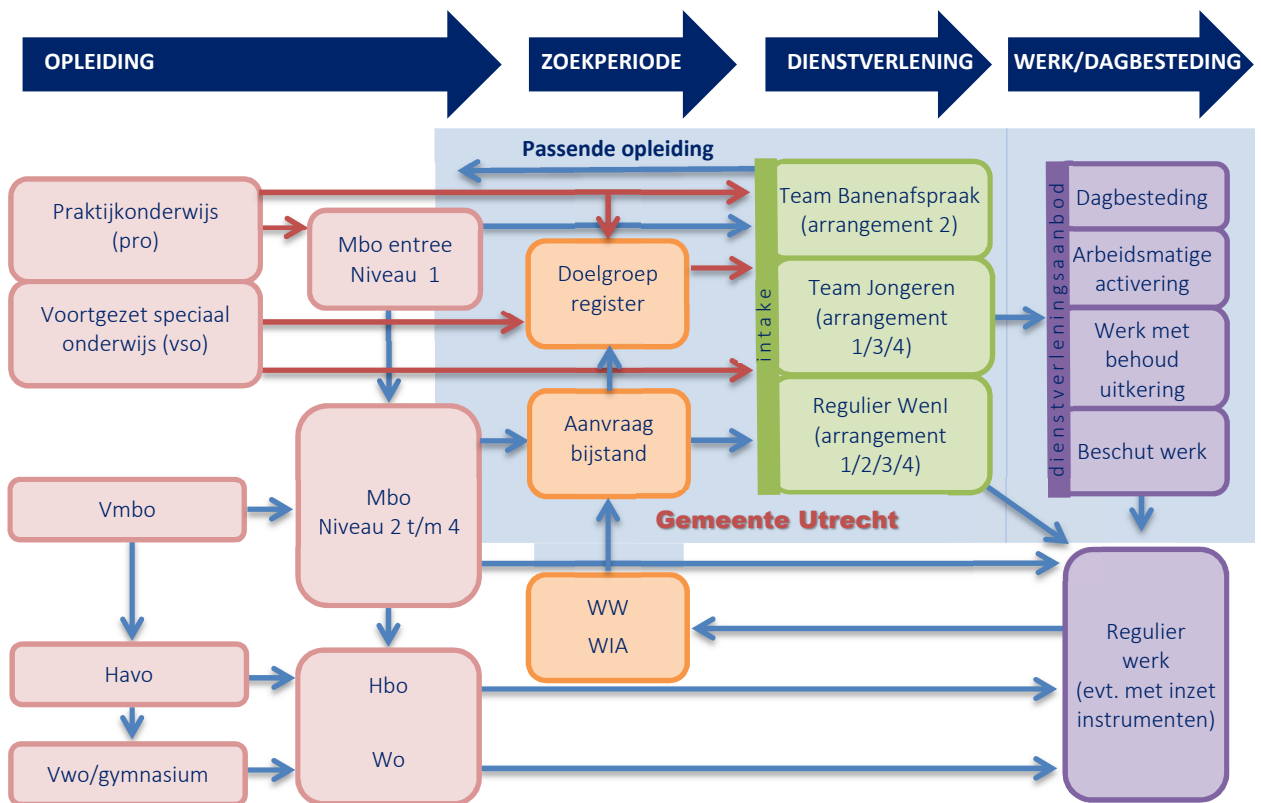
OPLEIDING

ZOEKPERIODE

DIENSTVERLENING

WERK/DAGBESTEDING

Passende opleiding

Praktijkonderwijs (pro)

Mbo entree Niveau 1

Voortgezet speciaal onderwijs (vso)

Doelgroep register

Aanvraag bijstand

intake

Team Banenafspraak (arrangement 2)

Team Jongeren (arrangement 1/3/4)

Regulier WenI (arrangement 1/2/3/4)

dienstverleningsaanbod

Dagbesteding

Arbeidsmatige activering

Werk met behoud uitkering

Beschut werk

Gemeente Utrecht

Vmbo

Mbo Niveau 2 t/m 4

WW

WIA

Regulier werk (evt. met inzet instrumenten)

Havo

Hbo

Wo

Vwo/gymnasium